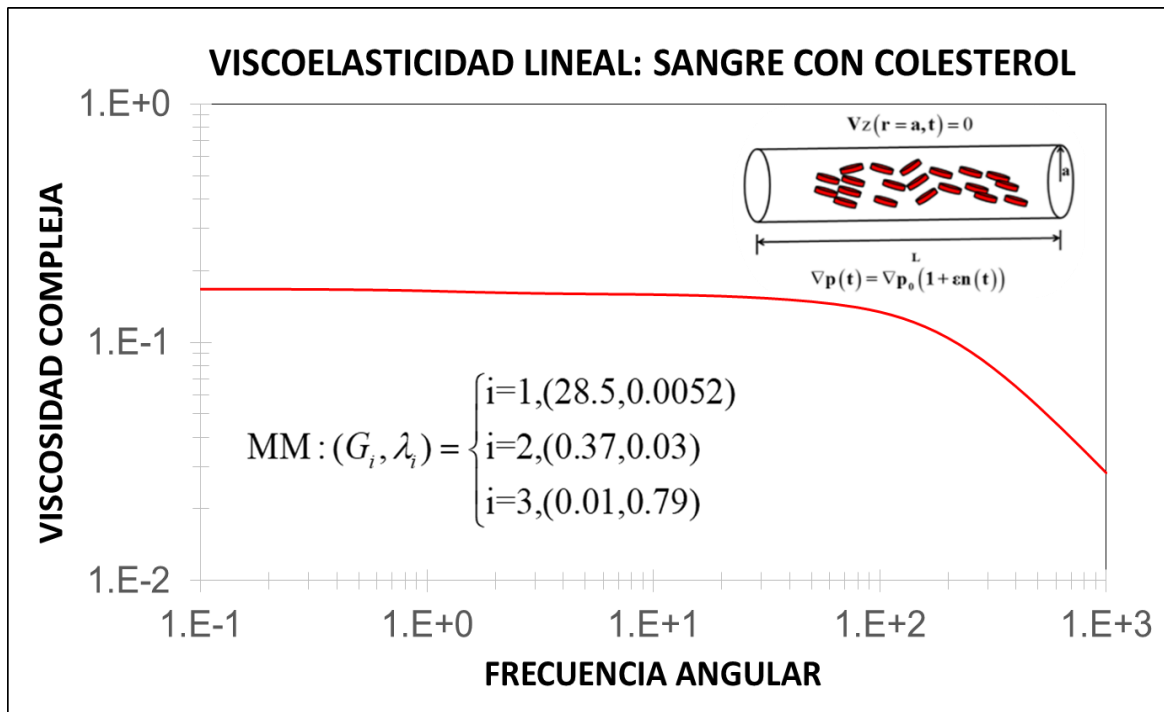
VISCOELASTICIDAD LINEAL: SANGRE CON COLESTEROL

$V_z(r=a,t)=0$

a

L

$\nabla p(t)=\nabla p_0(1+\varepsilon n(t))$

1.E+0

1.E-1

1.E-2

VISCOSIDAD COMPLEJA

$MM:(G_i,\lambda_i)=\begin{cases} i=1,(28.5,0.0052) \\ i=2,(0.37,0.03) \\ i=3,(0.01,0.79) \end{cases}$

1.E-1 1.E+0 1.E+1 1.E+2 1.E+3

FRECUENCIA ANGULAR